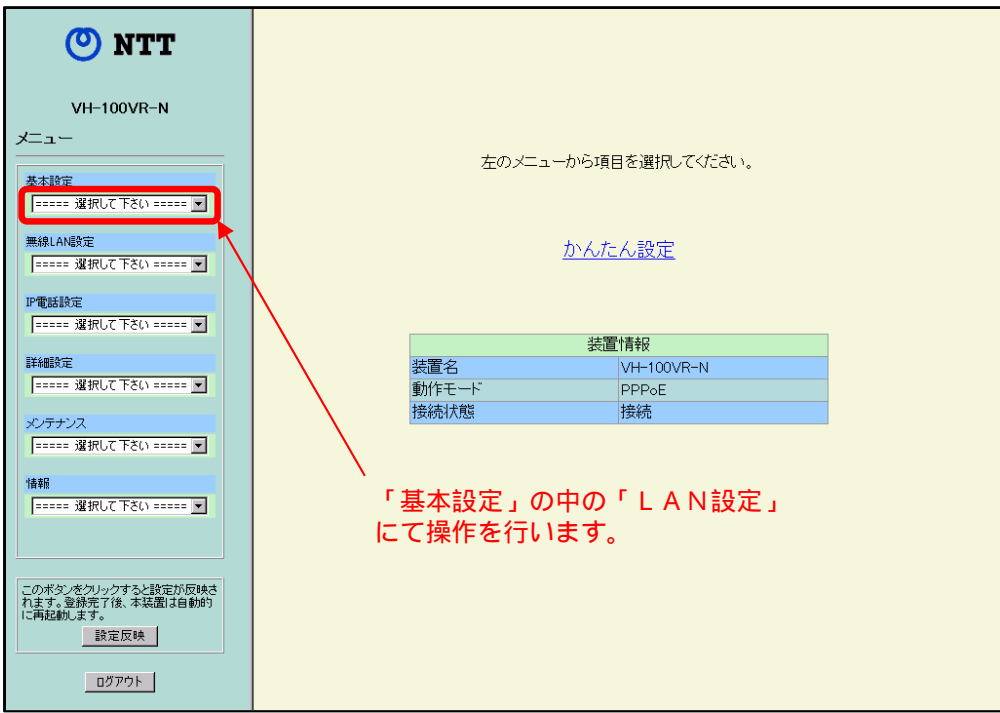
NTT

VH-100VR-N

メニュー

基本設定
===== 選択して下さい =====

無線LAN設定
===== 選択して下さい =====

IP電話設定
===== 選択して下さい =====

詳細設定
===== 選択して下さい =====

メンテナンス
===== 選択して下さい =====

情報
===== 選択して下さい =====

このボタンをクリックすると設定が反映されます。登録完了後、本装置は自動的に再起動します。

設定反映

ログアウト

左のメニューから項目を選択してください。

かんたん設定

| 装置情報 | |
|---|---|
| 装置名 | VH-100VR-N |
| 動作モード | PPPoE |
| 接続状態 | 接続 |

「基本設定」の中の「ＬＡＮ設定」にて操作を行います。